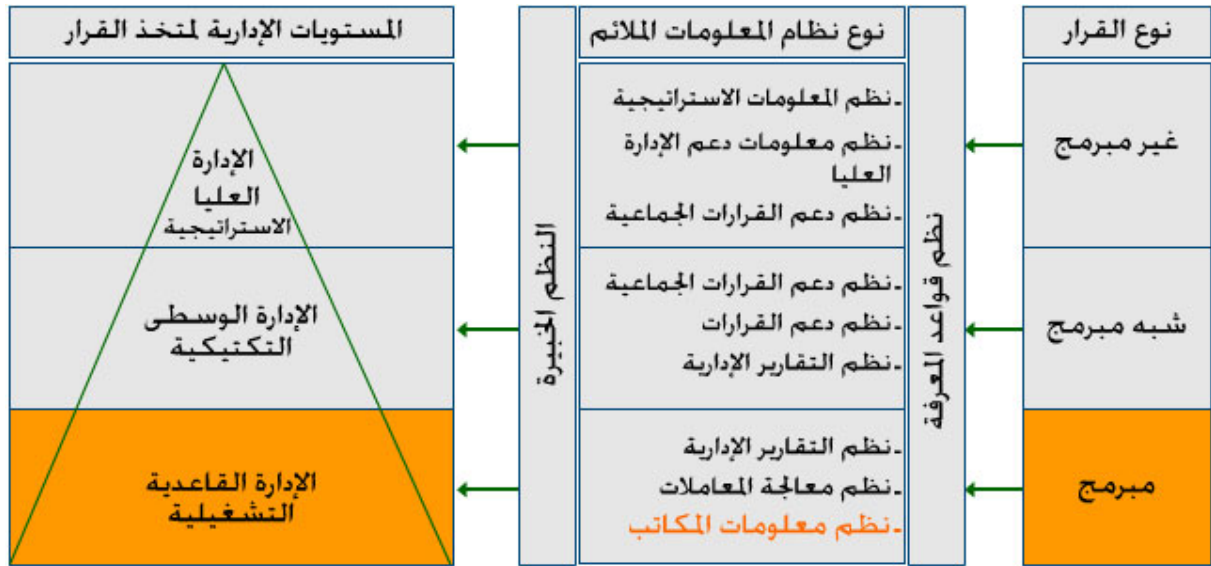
نوع القرار

غير مبرمج

شبه مبرمج

مبرمج

نظم قواعد المعرفة

نوع نظام المعلومات الملائم

-نظم المعلومات الاستراتيجية
-نظم معلومات دعم الإدارة العليا
-نظم دعم القرارات الجماعية

-نظم دعم القرارات الجماعية
-نظم دعم القرارات
-نظم التقارير الإدارية

-نظم التقارير الإدارية
-نظم معالجة المعاملات
-نظم معلومات المكاتب

النظم الخبيرة

المستويات الإدارية لمتخذ القرار

الإدارة العليا
الاستراتيجية

الإدارة الوسطى
التكتيكية

الإدارة القاعدية
التشغيلية